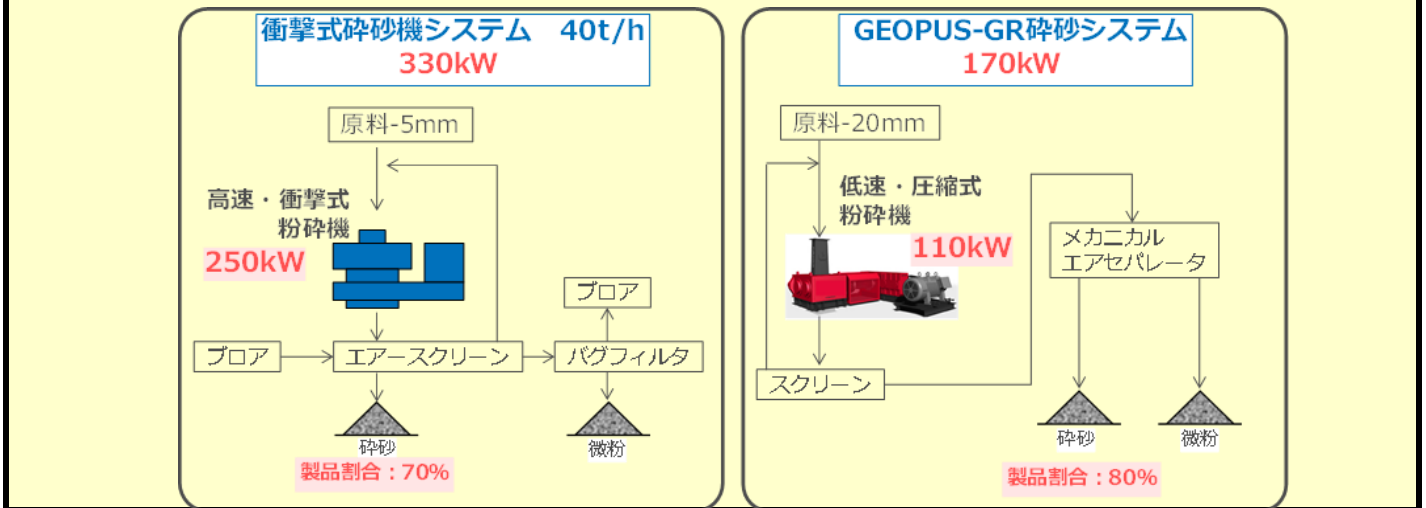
衝撃式砕砂機システム　40t/h
330kW

原料-5mm

高速・衝撃式
粉砕機

250kW

ブロア

ブロア

エアースクリーン

バグフィルタ

砕砂

微粉

製品割合：70%

GEOPUS-GR砕砂システム
170kW

原料-20mm

低速・圧縮式
粉砕機

110kW

メカニカル
エアセパレータ

スクリーン

砕砂

微粉

製品割合：80%